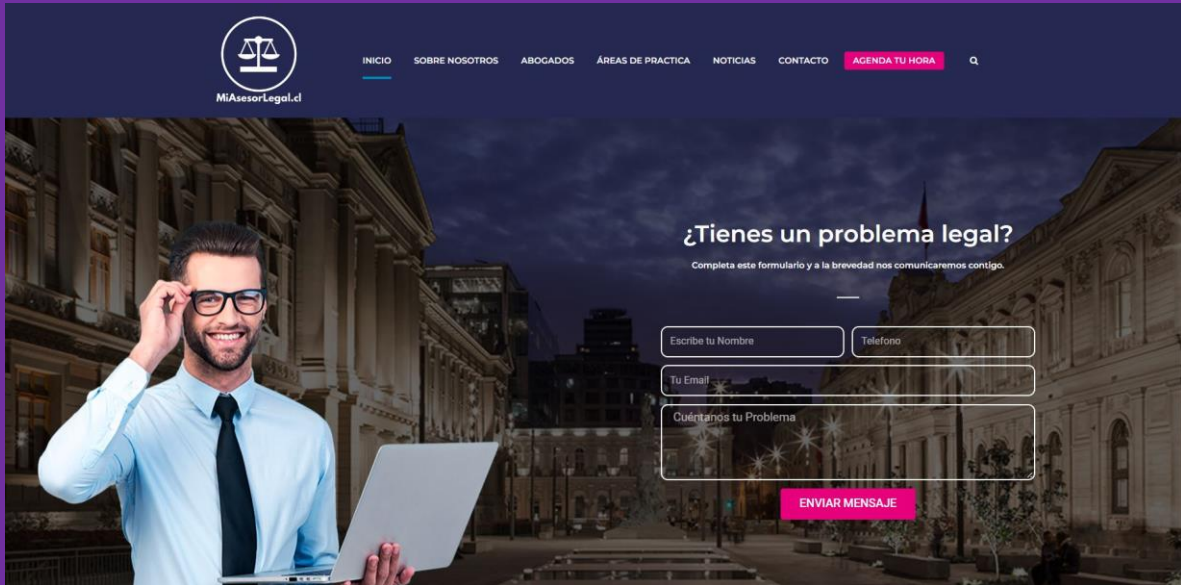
MiAsesorLegal.cl

INICIO SOBRE NOSOTROS ABOGADOS ÁREAS DE PRACTICA NOTICIAS CONTACTO AGENDA TU HORA

¿Tienes un problema legal?

Completa este formulario y a la brevedad nos comunicaremos contigo.

Escribe tu Nombre
Telefono
Tu Email
Cuéntanos tu Problema

ENVIAR MENSAJE